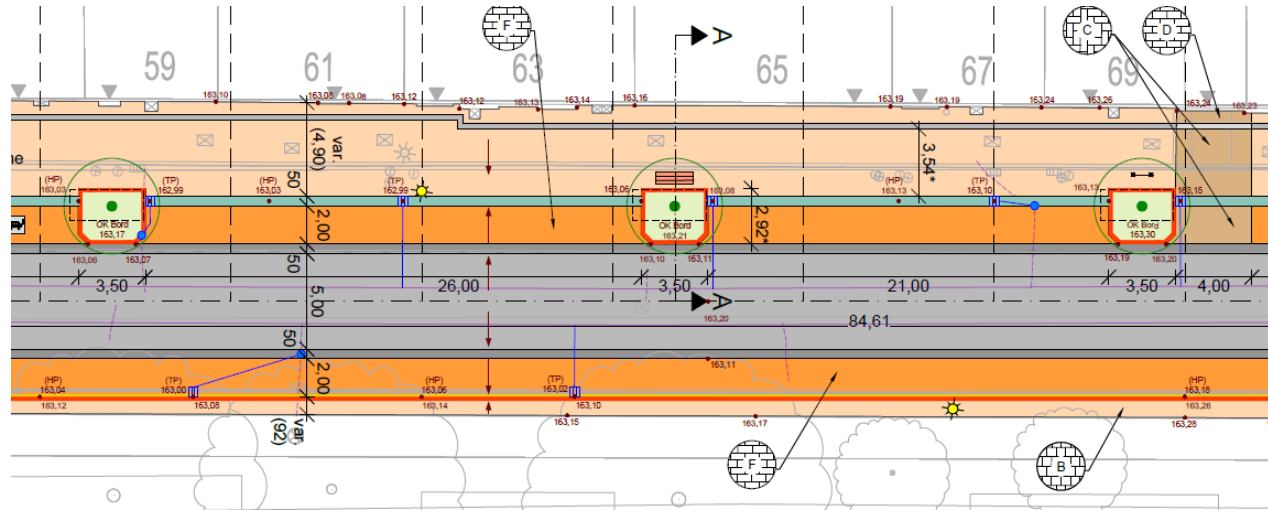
59
61
63
65
67
69
F
A
C
D
163,10
163,08
163,08
163,12
163,12
163,13
163,14
163,16
163,19
163,19
163,24
163,26
163,24
163,23
var.
(4,90)
3,54*
ne
(HP)
163,03
(TP)
162,99
(HP)
163,03
50
(TP)
162,99
163,05
163,08
(HP)
163,13
(TP)
163,10
163,13
163,15
OK Bord
163,17
2,00
OK Bord
163,21
2,92*
OK Bord
163,30
163,06
163,07
50
163,10
163,11
163,19
163,20
3,50
5,00
26,00
3,50
21,00
3,50
4,00
A
163,20
84,61
50
163,11
(HP)
163,04
(TP)
163,00
2,00
(HP)
163,06
(TP)
163,02
(HP)
163,18
163,12
163,08
163,14
163,10
163,26
163,15
163,17
163,28
var.
(92)
F
B